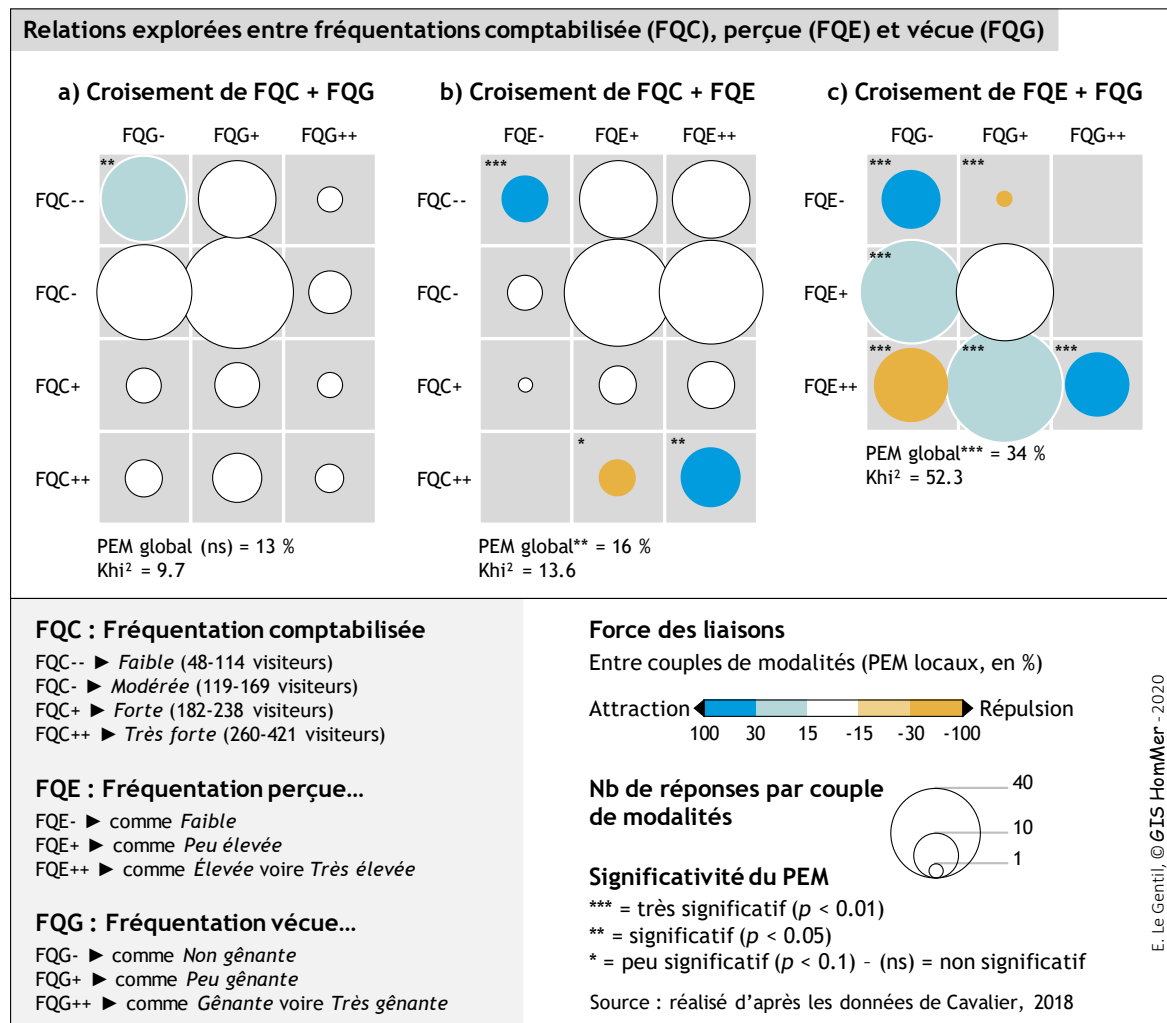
Relations explorées entre fréquentations comptabilisée (FQC), perçue (FQE) et vécue (FQG)

a) Croisement de FQC + FQG

FQG- FQG+ FQG++

FQC-- **
FQC-
FQC+
FQC++

PEM global (ns) = 13 %
Khi² = 9.7

b) Croisement de FQC + FQE

FQE- FQE+ FQE++

FQC-- ***
FQC-
FQC+
FQC++ * **

PEM global** = 16 %
Khi² = 13.6

c) Croisement de FQE + FQG

FQG- FQG+ FQG++

FQE- *** ***
FQE+ ***
FQE++ *** *** ***

PEM global*** = 34 %
Khi² = 52.3

FQC : Fréquentation comptabilisée
FQC-- ► *Faible* (48-114 visiteurs)
FQC- ► *Modérée* (119-169 visiteurs)
FQC+ ► *Forte* (182-238 visiteurs)
FQC++ ► *Très forte* (260-421 visiteurs)

FQE : Fréquentation perçue…
FQE- ► comme *Faible*
FQE+ ► comme *Peu élevée*
FQE++ ► comme *Élevée* voire *Très élevée*

FQG : Fréquentation vécue…
FQG- ► comme *Non gênante*
FQG+ ► comme *Peu gênante*
FQG++ ► comme *Gênante* voire *Très gênante*

Force des liaisons
Entre couples de modalités (PEM locaux, en %)

Attraction Répulsion
100 30 15 -15 -30 -100

Nb de réponses par couple de modalités
40
10
1

Significativité du PEM
*** = très significatif ($p$ < 0.01)
** = significatif ($p$ < 0.05)
* = peu significatif ($p$ < 0.1) – (ns) = non significatif

Source : réalisé d'après les données de Cavalier, 2018

E. Le Gentil, © GIS HomMer - 2020